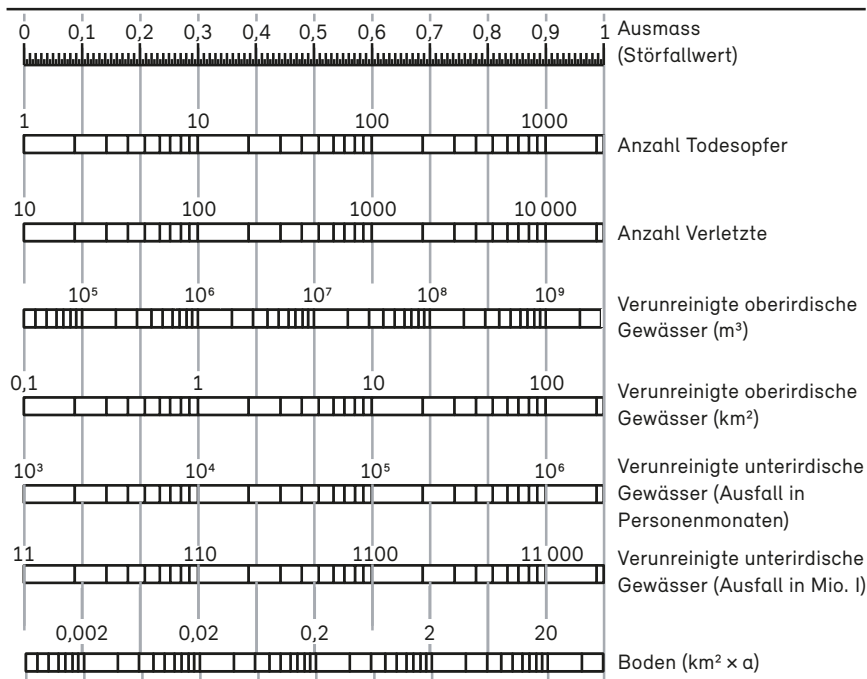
0 0,1 0,2 0,3 0,4 0,5 0,6 0,7 0,8 0,9 1

Ausmass (Störfallwert)

1 10 100 1000

Anzahl Todesopfer

10 100 1000 10 000

Anzahl Verletzte

$10^5$ $10^6$ $10^7$ $10^8$ $10^9$

Verunreinigte oberirdische Gewässer ($m^3$)

0,1 1 10 100

Verunreinigte oberirdische Gewässer ($km^2$)

$10^3$ $10^4$ $10^5$ $10^6$

Verunreinigte unterirdische Gewässer (Ausfall in Personenmonaten)

11 110 1100 11 000

Verunreinigte unterirdische Gewässer (Ausfall in Mio. l)

0,002 0,02 0,2 2 20

Boden ($km^2 \times a$)